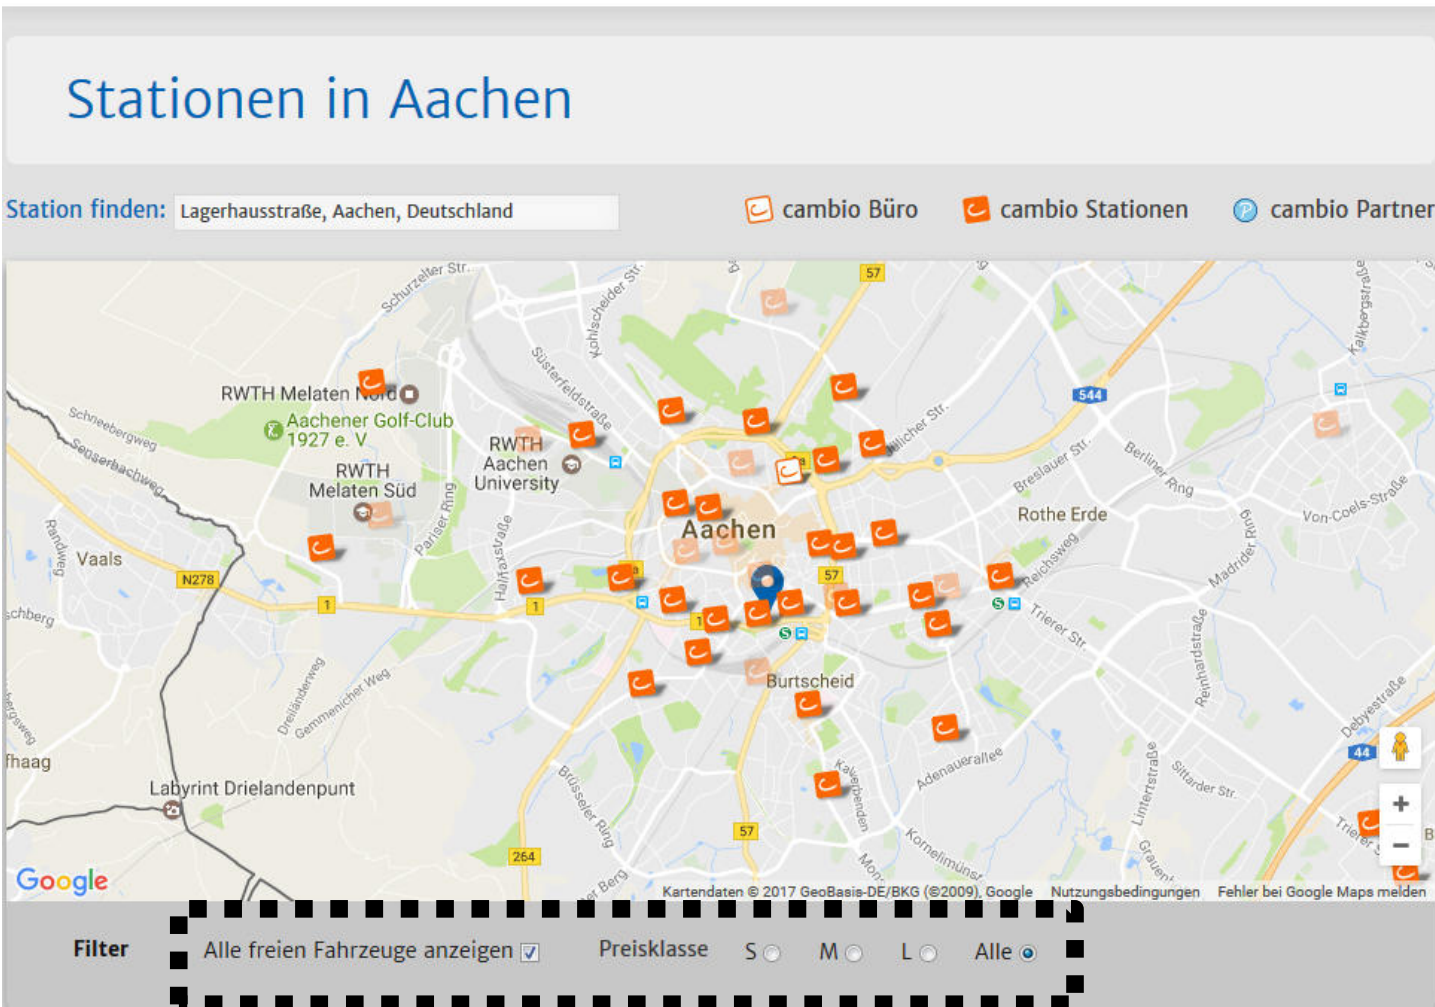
Stationen in Aachen

Station finden: Lagerhausstraße, Aachen, Deutschland

cambio Büro cambio Stationen cambio Partner

Schurzelter Str.
Kohlscheider Str.
57
RWTH Melaten Nord
Aachener Golf-Club 1927 e. V.
Schneebergweg
Seserbachweg
RWTH Aachen University
Süsterfeldstraße
Jülicher Str.
544
Breslauer Str.
Berliner Ring
Kalkbergstraße
RWTH Melaten Süd
Aachen
Rothe Erde
Von-Coels-Straße
Randweg
Vaals
N278
Pariser Ring
Halifaxstraße
Reichsweg
Madrider Ring
schberg
1
1
57
Trierer Str.
Dreiländerweg
Gemmenicher Weg
Burtscheid
Reinhardstraße
Debyestraße
fhaag
Adenauerallee
44
Labyrint Drielandenpunt
Brüsseler Ring
Kalverbenden
Lintertstraße
Sittarder Str.
Kornelimünster
57
264
Trierer
Google
Kartendaten © 2017 GeoBasis-DE/BKG (©2009), Google Nutzungsbedingungen Fehler bei Google Maps melden

Filter Alle freien Fahrzeuge anzeigen Preisklasse S M L Alle